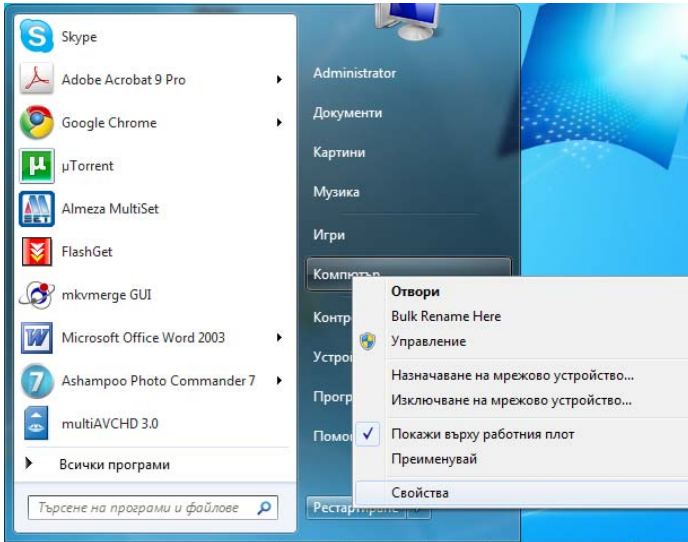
Skype
Adobe Acrobat 9 Pro
Google Chrome
µTorrent
Almeza MultiSet
FlashGet
mkvmerge GUI
Microsoft Office Word 2003
Ashampoo Photo Commander 7
multiAVCHD 3.0
Всички програми
Търсене на програми и файлове

Administrator
Документи
Картини
Музика
Игри
Компютър
Контр
Устро
Прогр
Помо
Рестартиране

Отвори
Bulk Rename Here
Управление
Назначаване на мрежово устройство...
Изключване на мрежово устройство...
Покажи върху работния плот
Преименувай
Свойства